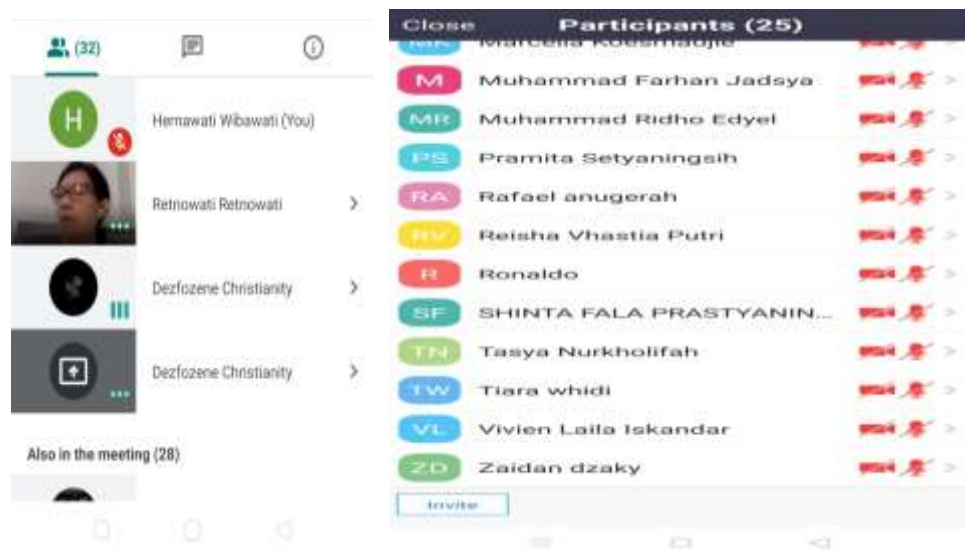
(32)

H Hernawati Wibawati (You)

Retnowati Retnowati

Dezfozene Christianity

Dezfozene Christianity

Also in the meeting (28)

Close Participants (25)

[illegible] Marcella Koesmadjie

M Muhammad Farhan Jadsya

MR Muhammad Ridho Edyel

PS Pramita Setyaningsih

RA Rafael anugerah

RV Reisha Vhastia Putri

R Ronaldo

SF SHINTA FALA PRASTYANIN...

TN Tasya Nurkholifah

TW Tiara whidi

VL Vivien Laila Iskandar

ZD Zaidan dzaky

Invite